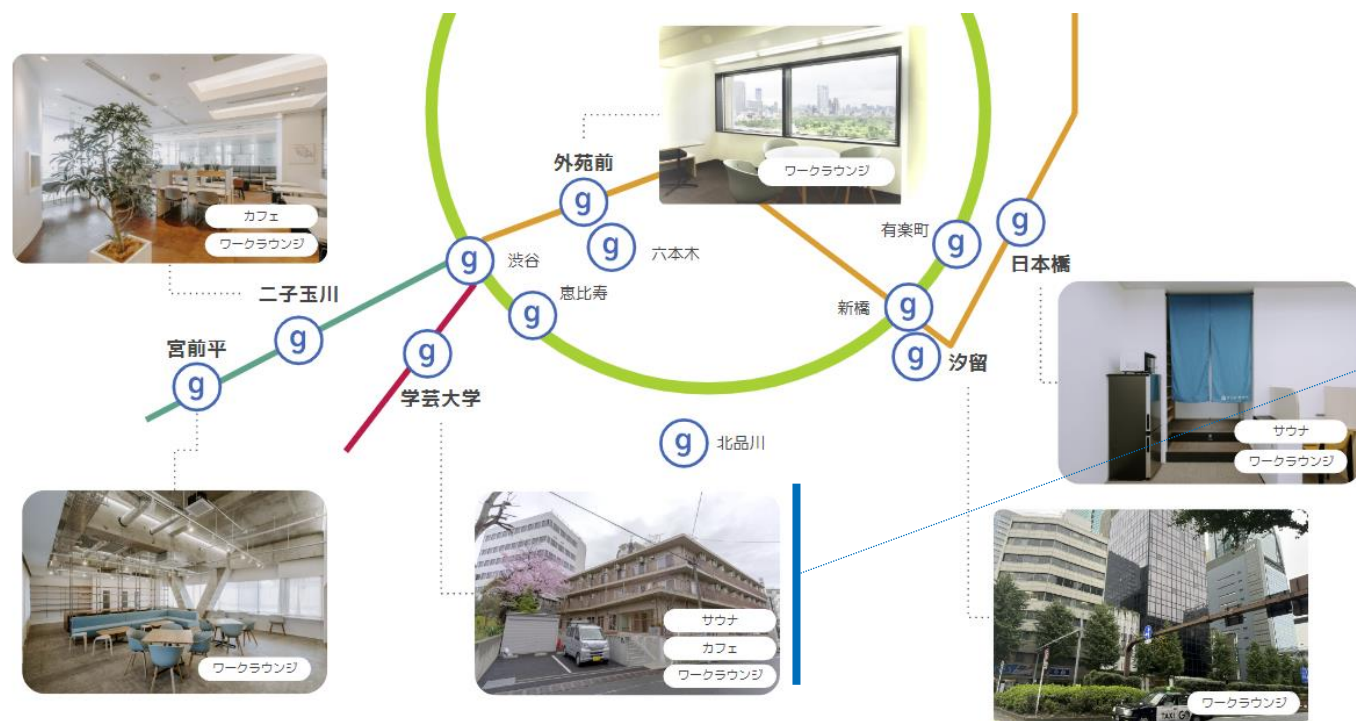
カフェ
ワークラウンジ

ワークラウンジ

外苑前
g
g 六本木
g 渋谷
g 恵比寿
二子玉川
g
宮前平
g
g
学芸大学

有楽町 g
g
日本橋
新橋 g
g 汐留

サウナ
ワークラウンジ

g 北品川

ワークラウンジ

サウナ
カフェ
ワークラウンジ

ワークラウンジ